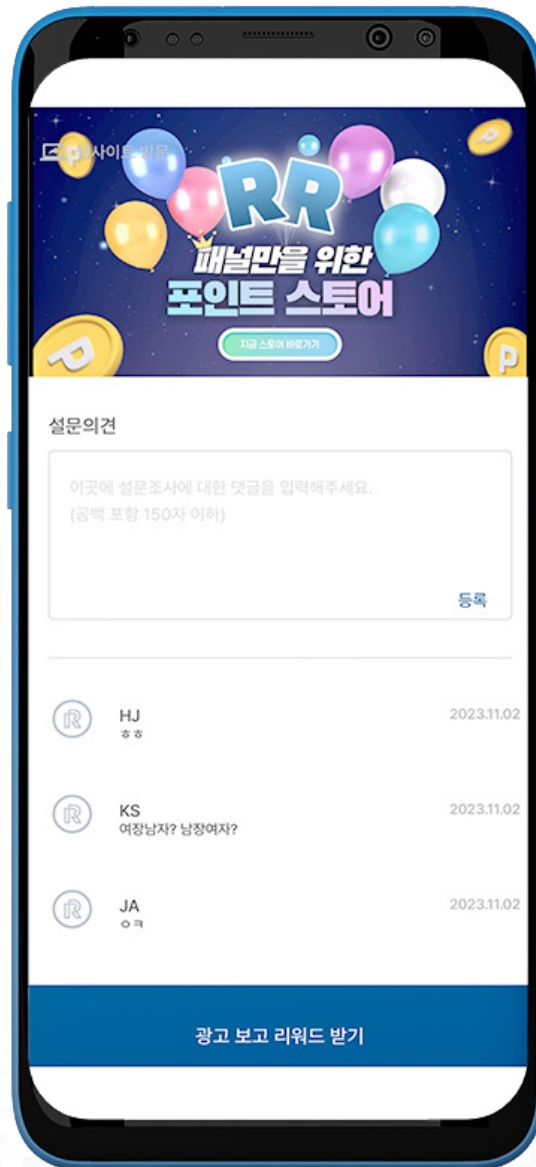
웹사이트 방문

RR
패널만을 위한
포인트 스토어

지금 스토어 바로가기

설문의견

이곳에 설문조사에 대한 댓글을 입력해주세요.
(공백 포함 150자 이하)

등록

HJ
ㅎㅎ
2023.11.02

KS
여장남자? 남장여자?
2023.11.02

JA
ㅇㅋ
2023.11.02

광고 보고 리워드 받기